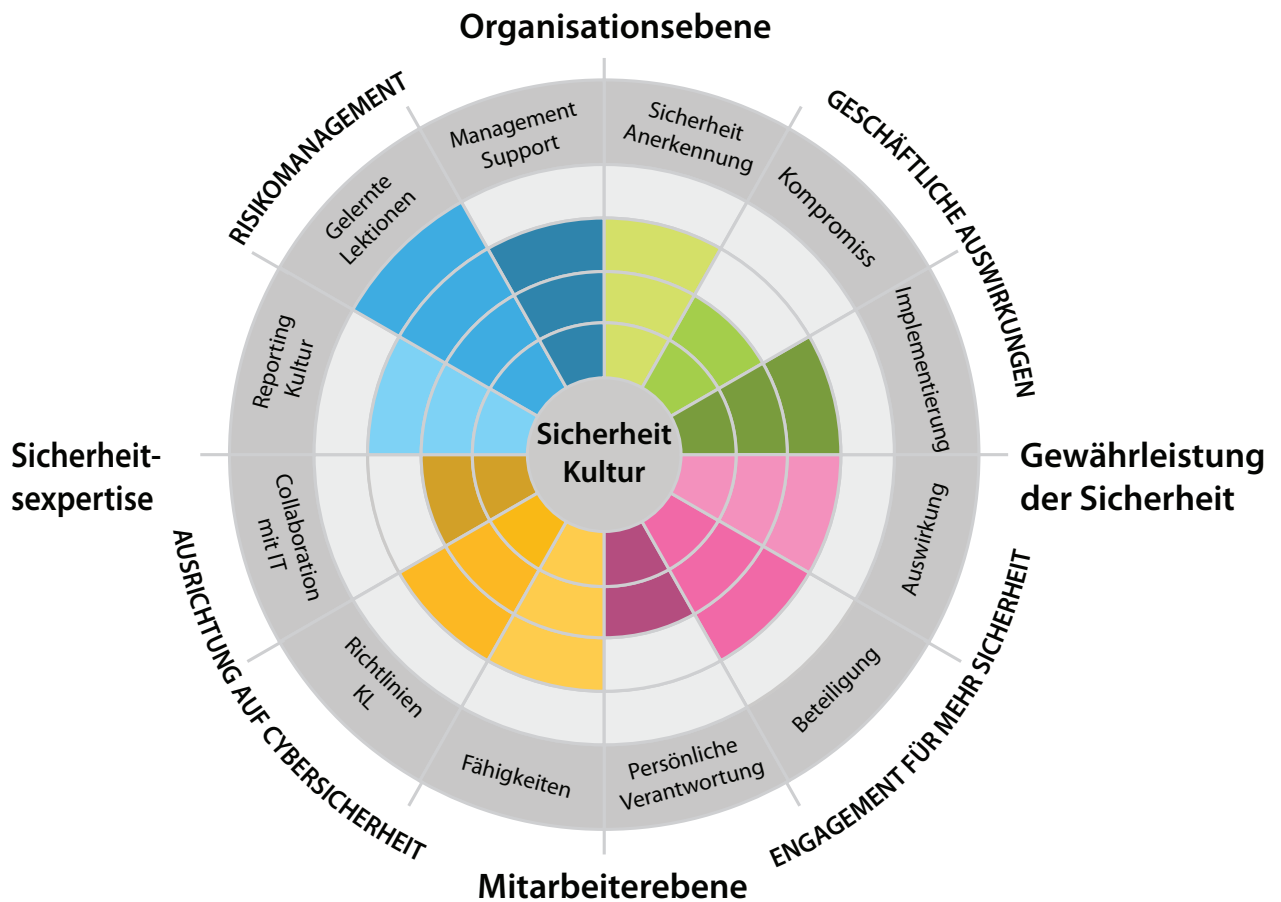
Organisationsebene

GESCHÄFTLICHE AUSWIRKUNGEN

Gewährleistung der Sicherheit

ENGAGEMENT FÜR MEHR SICHERHEIT

Mitarbeiterebene

AUSRICHTUNG AUF CYBERSICHERHEIT

Sicherheitsexpertise

RISIKOMANAGEMENT

Sicherheit Anerkennung

Kompromiss

Implementierung

Auswirkung

Beteiligung

Persönliche Verantwortung

Fähigkeiten

Richtlinien KL

Collaboration mit IT

Reporting Kultur

Gelernte Lektionen

Management Support

Sicherheit Kultur